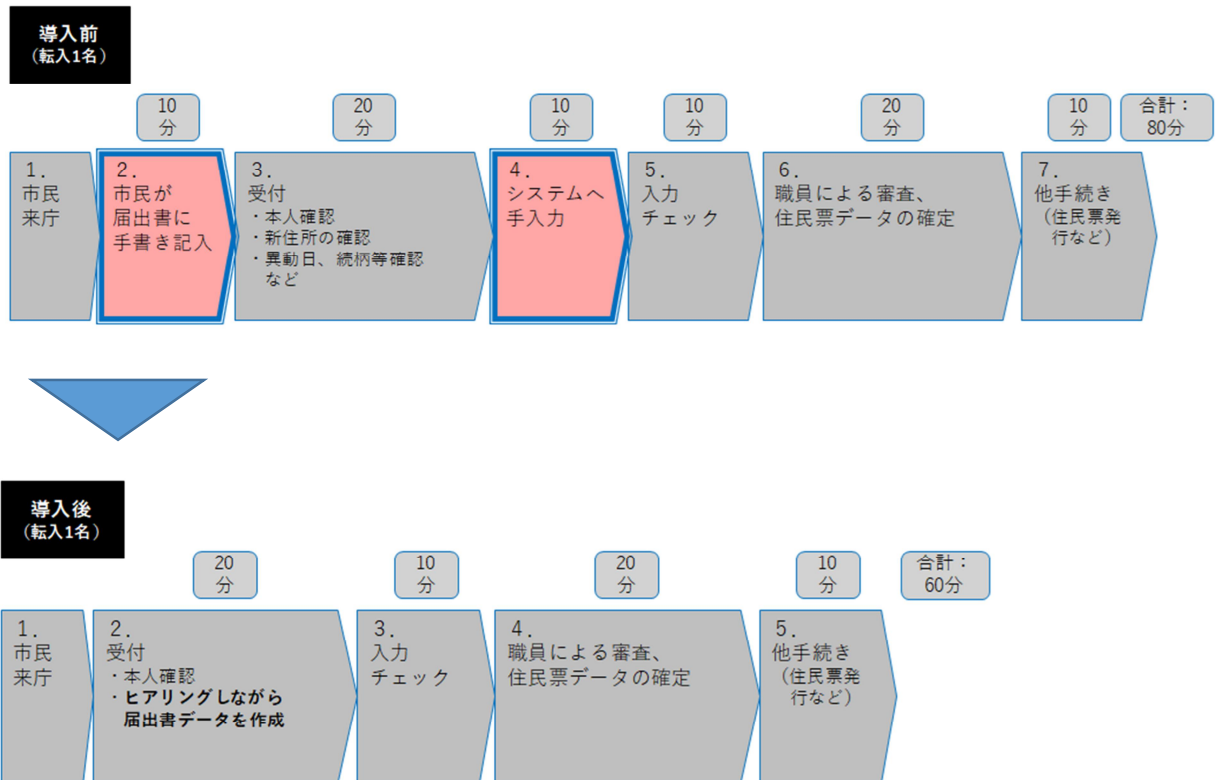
導入前
（転入1名）

10分 20分 10分 10分 20分 10分 合計：80分

1．市民来庁

2．市民が届出書に手書き記入

3．受付
・本人確認
・新住所の確認
・異動日、続柄等確認など

4．システムへ手入力

5．入力チェック

6．職員による審査、住民票データの確定

7．他手続き（住民票発行など）

導入後
（転入1名）

20分 10分 20分 10分 合計：60分

1．市民来庁

2．受付
・本人確認
・ヒアリングしながら届出書データを作成

3．入力チェック

4．職員による審査、住民票データの確定

5．他手続き（住民票発行など）